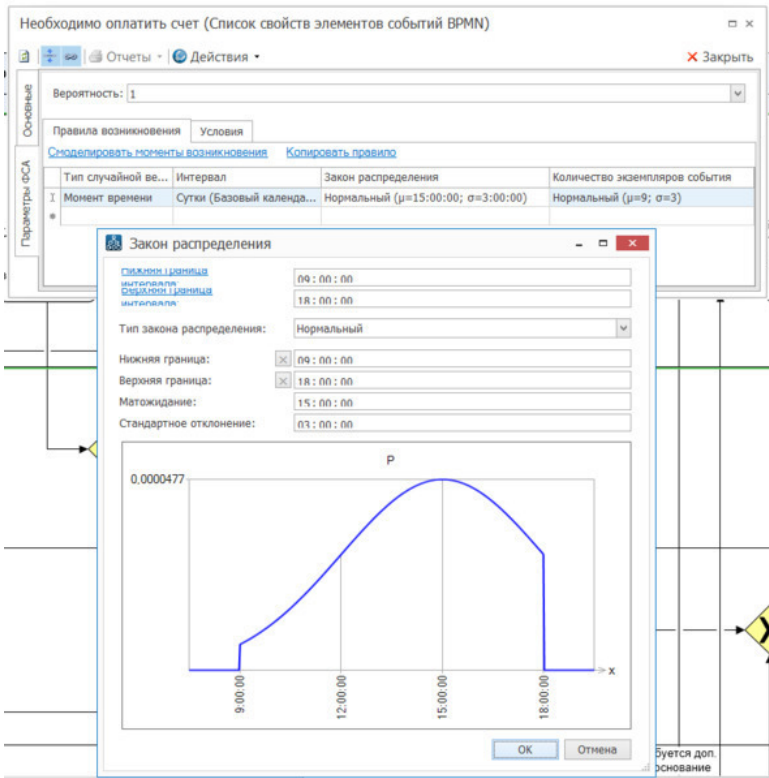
Необходимо оплатить счет (Список свойств элементов событий BPMN)

Отчеты · Действия · ✕ Закрыть

Основные

Параметры ФСА

Вероятность: 1

Правила возникновения | Условия

Смоделировать моменты возникновения   Копировать правило

| | Тип случайной ве... | Интервал | Закон распределения | Количество экземпляров события |
|---|---|---|---|---|
| I | Момент времени | Сутки (Базовый календа... | Нормальный (μ=15:00:00; σ=3:00:00) | Нормальный (μ=9; σ=3) |
| * | | | | |

Закон распределения

Нижняя граница интервала: 09 : 00 : 00
Верхняя граница интервала: 18 : 00 : 00
Тип закона распределения: Нормальный
Нижняя граница: 09 : 00 : 00
Верхняя граница: 18 : 00 : 00
Матожидание: 15 : 00 : 00
Стандартное отклонение: 03 : 00 : 00

P
0,0000477
x
9:00:00
12:00:00
15:00:00
18:00:00

OK   Отмена

бует­ся доп. основание